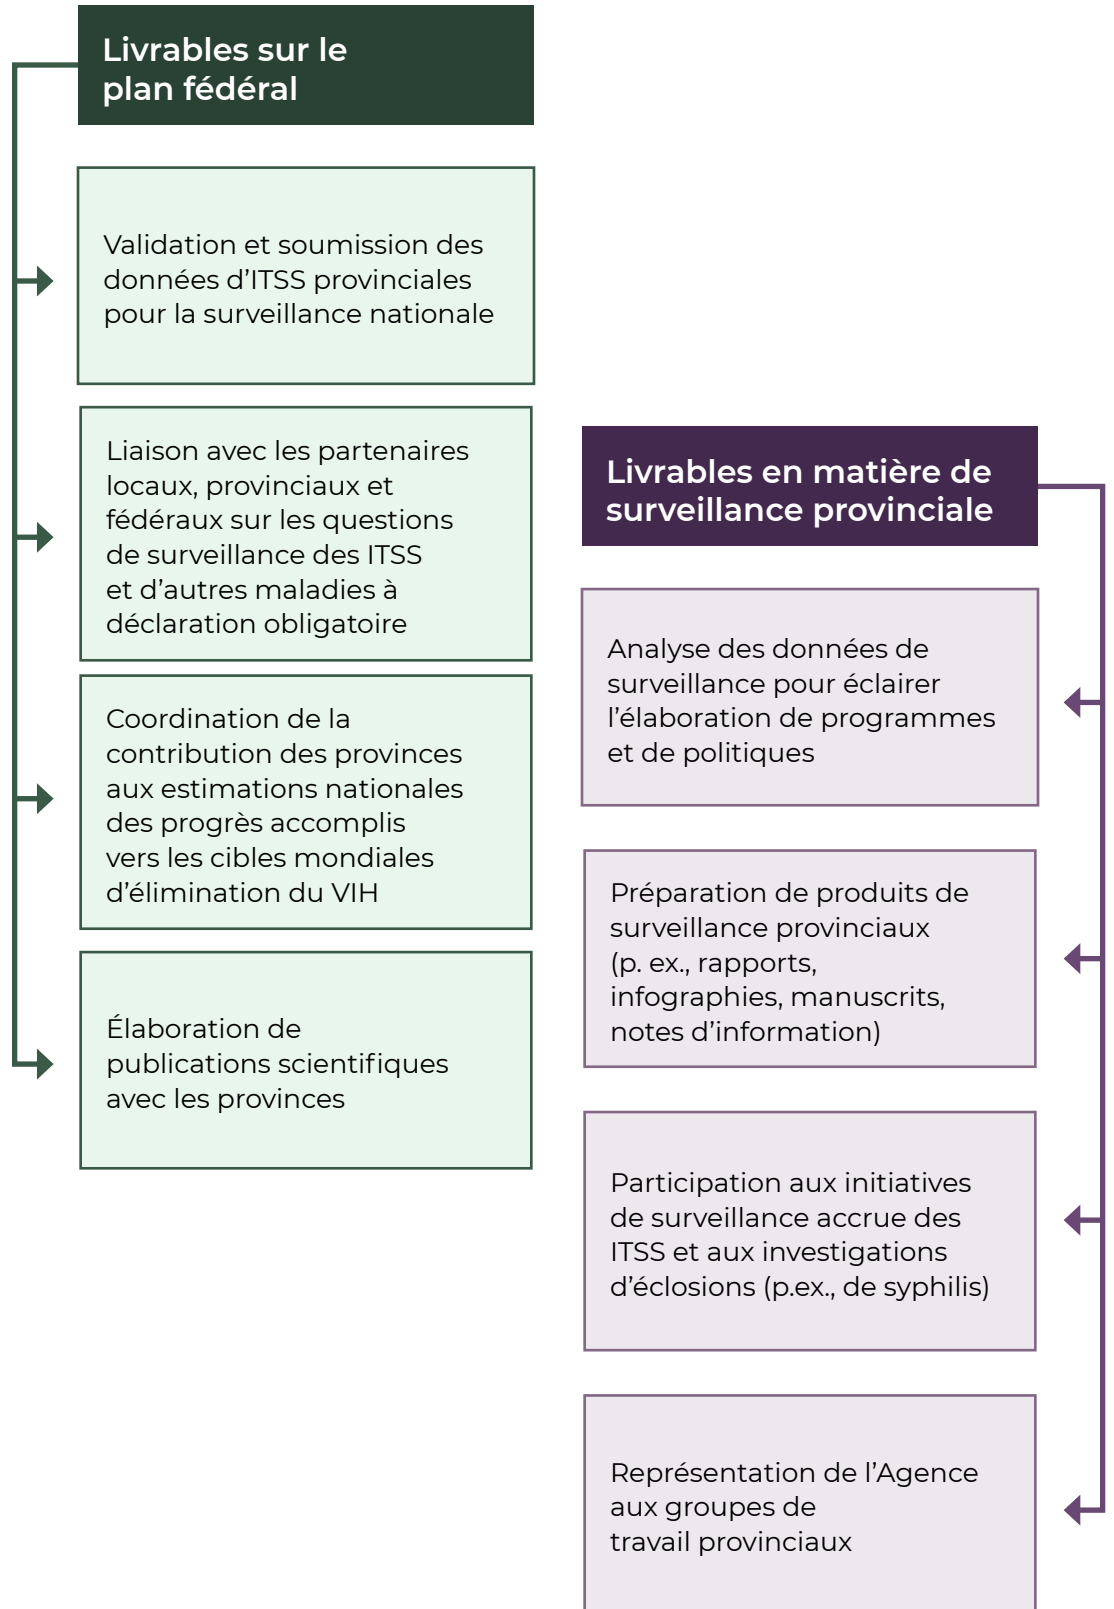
Livrables sur le plan fédéral

Validation et soumission des données d’ITSS provinciales pour la surveillance nationale

Liaison avec les partenaires locaux, provinciaux et fédéraux sur les questions de surveillance des ITSS et d’autres maladies à déclaration obligatoire

Coordination de la contribution des provinces aux estimations nationales des progrès accomplis vers les cibles mondiales d’élimination du VIH

Élaboration de publications scientifiques avec les provinces

Livrables en matière de surveillance provinciale

Analyse des données de surveillance pour éclairer l’élaboration de programmes et de politiques

Préparation de produits de surveillance provinciaux (p. ex., rapports, infographies, manuscrits, notes d’information)

Participation aux initiatives de surveillance accrue des ITSS et aux investigations d’éclosions (p.ex., de syphilis)

Représentation de l’Agence aux groupes de travail provinciaux